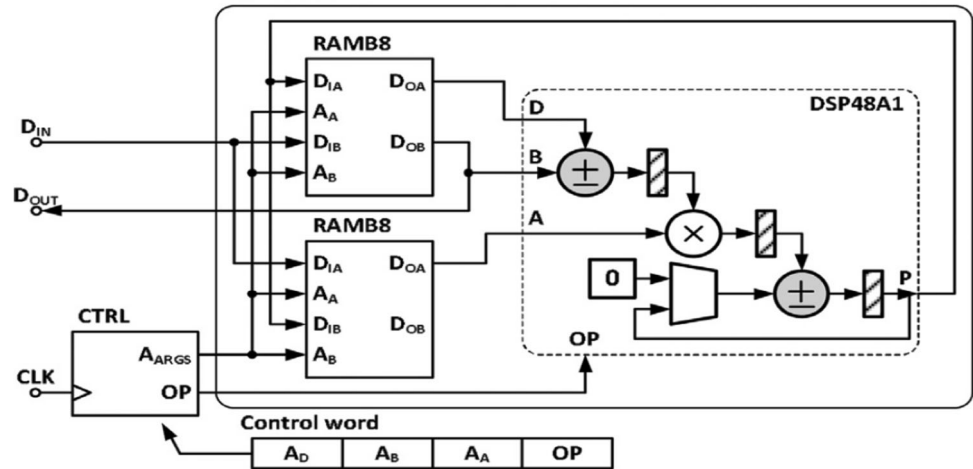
RAMB8

$D_{IA}$ $D_{OA}$

$A_A$

$D_{IB}$ $D_{OB}$

$A_B$

DSP48A1

D

B

$\pm$

$D_{IN}$

$D_{OUT}$

RAMB8

$D_{IA}$ $D_{OA}$

$A_A$

$D_{IB}$ $D_{OB}$

$A_B$

A

$\times$

0

$\pm$

P

CTRL

$A_{ARGS}$

OP

OP

CLK

Control word

| $A_D$ | $A_B$ | $A_A$ | OP |
|---|---|---|---|